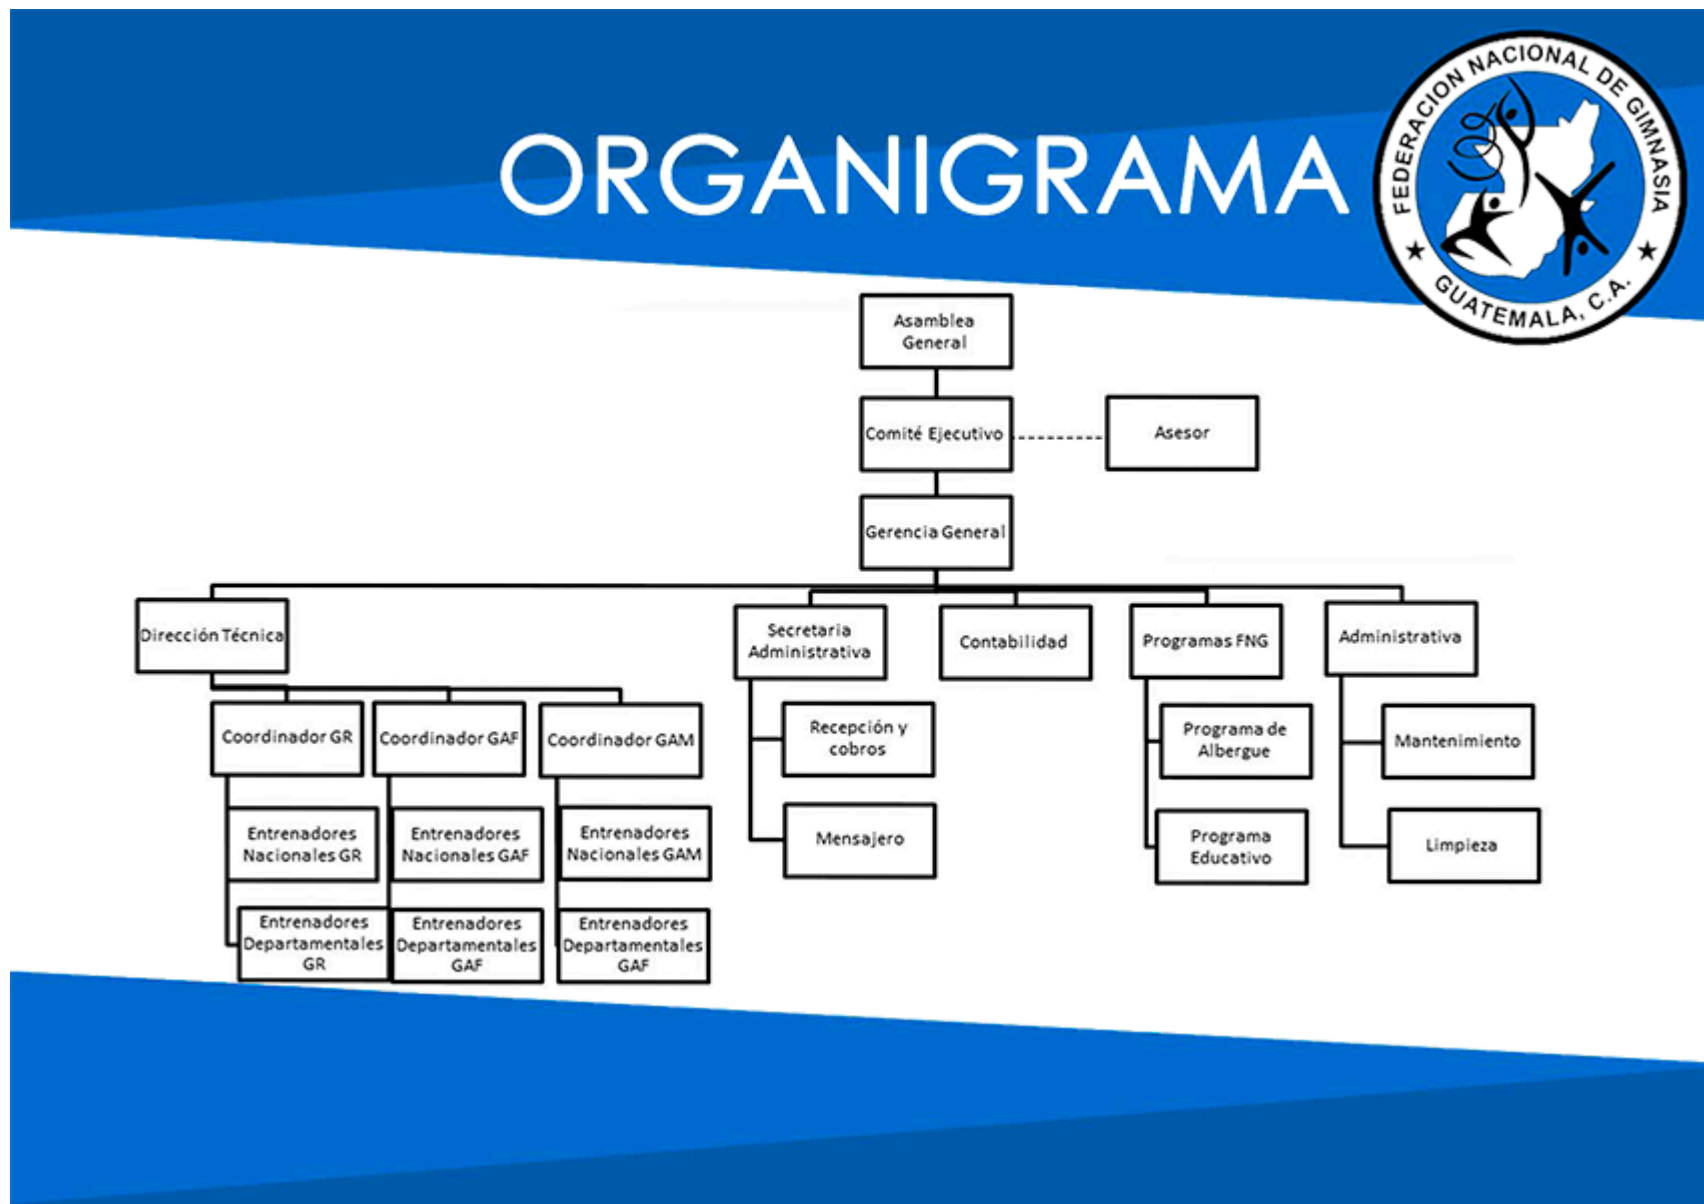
ORGANIGRAMA

FEDERACION NACIONAL DE GIMNASIA
GUATEMALA, C.A.

Asamblea General

Comité Ejecutivo

Asesor

Gerencia General

Dirección Técnica

Coordinador GR

Entrenadores Nacionales GR

Entrenadores Departamentales GR

Coordinador GAF

Entrenadores Nacionales GAF

Entrenadores Departamentales GAF

Coordinador GAM

Entrenadores Nacionales GAM

Entrenadores Departamentales GAF

Secretaria Administrativa

Recepción y cobros

Mensajero

Contabilidad

Programas FNG

Programa de Albergue

Programa Educativo

Administrativa

Mantenimiento

Limpieza